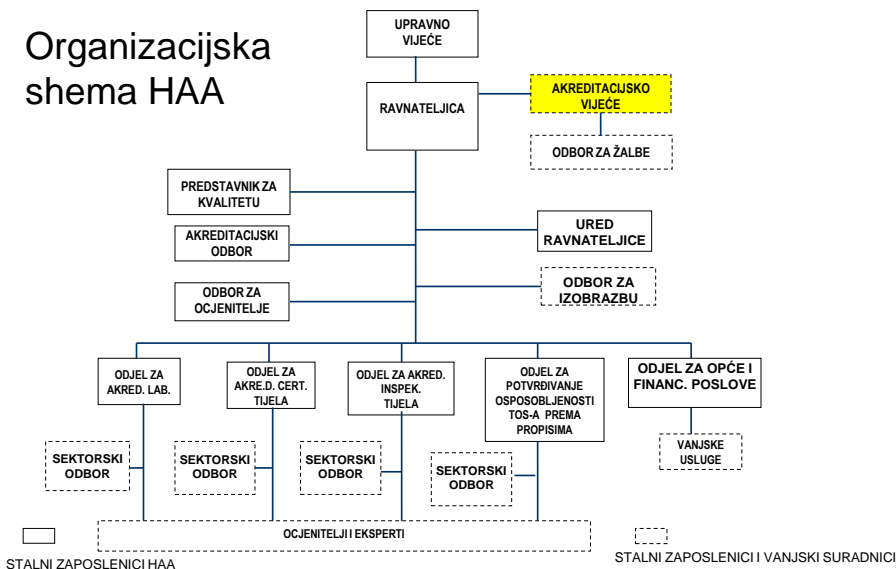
Organizacijska shema HAA

UPRAVNO VIJEĆE

RAVNATELJICA

AKREDITACIJSKO VIJEĆE

ODBOR ZA ŽALBE

PREDSTAVNIK ZA KVALITETU

URED RAVNATELJICE

AKREDITACIJSKI ODBOR

ODBOR ZA IZOBRAZBU

ODBOR ZA OCJENITELJE

ODJEL ZA AKRED. LAB.

ODJEL ZA AKRE.D. CERT. TIJELA

ODJEL ZA AKRED. INSPEK. TIJELA

ODJEL ZA POTVRĐIVANJE OSPOSOBLJENOSTI TOS-A PREMA PROPISIMA

ODJEL ZA OPĆE I FINANC. POSLOVE

VANJSKE USLUGE

SEKTORSKI ODBOR

SEKTORSKI ODBOR

SEKTORSKI ODBOR

SEKTORSKI ODBOR

OCJENITELJI I EKSPERTI

STALNI ZAPOSLENICI HAA

STALNI ZAPOSLENICI I VANJSKI SURADNICI